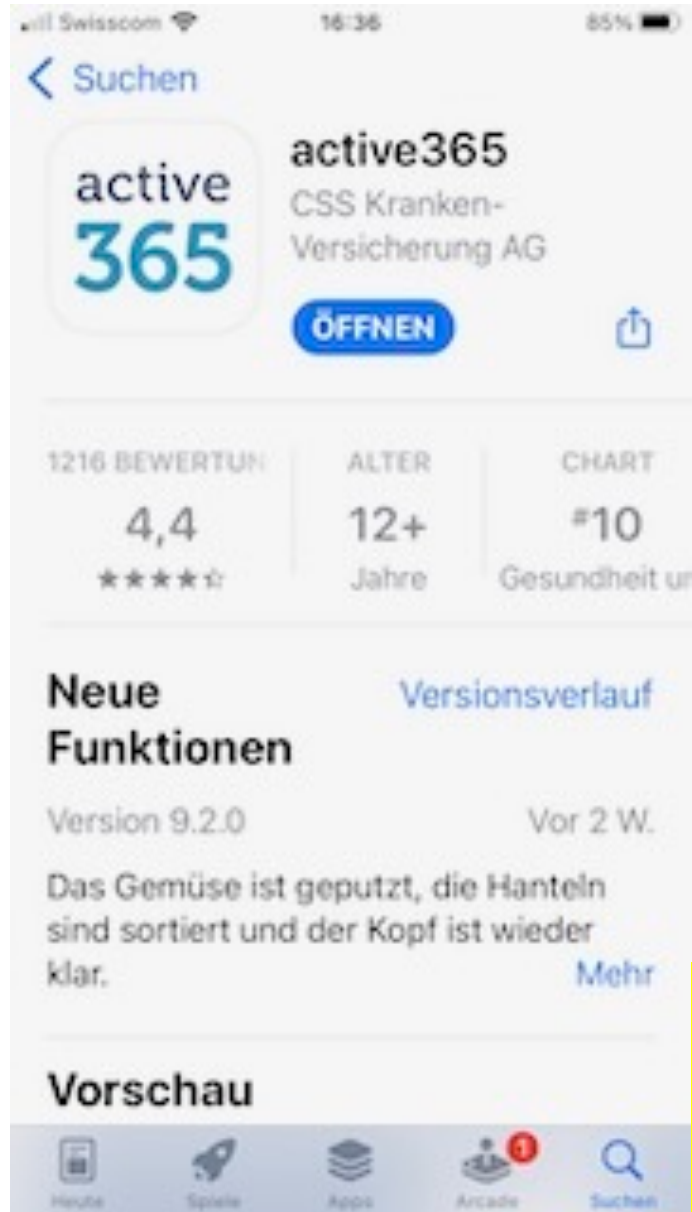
Swisscom 16:36 85%

< Suchen

active 365

active365
CSS Kranken-Versicherung AG

ÖFFNEN

1216 BEWERTUN
4,4
★★★★☆

ALTER
12+
Jahre

CHART
#10
Gesundheit u

Neue Funktionen

Versionsverlauf

Version 9.2.0

Vor 2 W.

Das Gemüse ist geputzt, die Hanteln sind sortiert und der Kopf ist wieder klar.

Mehr

Vorschau

Heute Spiele Apps 1 Arcade Suchen